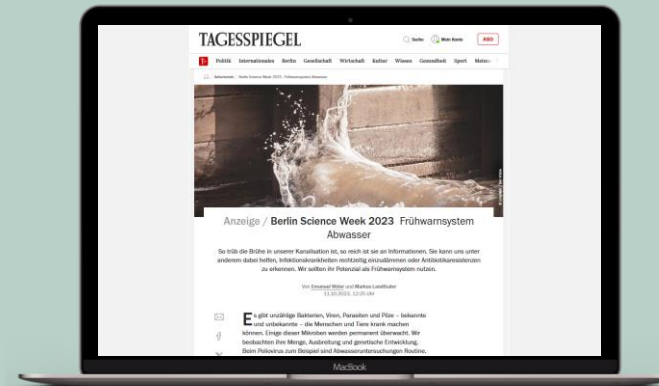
TAGESSPIEGEL

Suche Mein Konto ABO

Politik Internationales Berlin Gesellschaft Wirtschaft Kultur Wissen Gesundheit Sport Meinung

Anzeige / Berlin Science Week 2023 Frühwarnsystem Abwasser

So trüb die Brühe in unserer Kanalisation ist, so reich ist sie an Informationen. Sie kann uns unter anderem dabei helfen, Infektionskrankheiten rechtzeitig einzudämmen oder Antibiotikaresistenzen zu erkennen. Wir sollten ihr Potenzial als Frühwarnsystem nutzen.

Von Emanuel Wyler und Markus Landthaler
11.10.2023, 12:25 Uhr

Es gibt unzählige Bakterien, Viren, Parasiten und Pilze – bekannte und unbekannte – die Menschen und Tiere krank machen können. Einige dieser Mikroben werden permanent überwacht. Wir beobachten ihre Menge, Ausbreitung und genetische Entwicklung. Beim Poliovirus zum Beispiel sind Abwasseruntersuchungen Routine.

MacBook